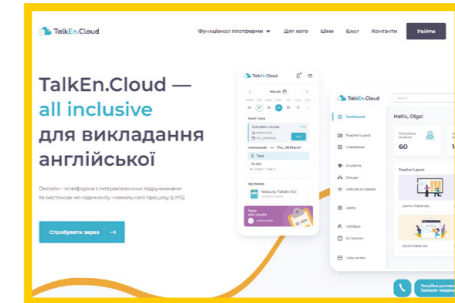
TalkEn.Cloud

Функціонал платформи Для кого Ціни Блог Контакти Увійти

TalkEn.Cloud — all inclusive для викладання англійської

Онлайн - платформа з інтерактивними підручниками та системою менеджменту навчального процесу (LMS)

Спробувати зараз →

TalkEn.Cloud

March

TalkEn.Cloud

Hello, Olga!

Dashboard

60

Teacher's pack

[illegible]